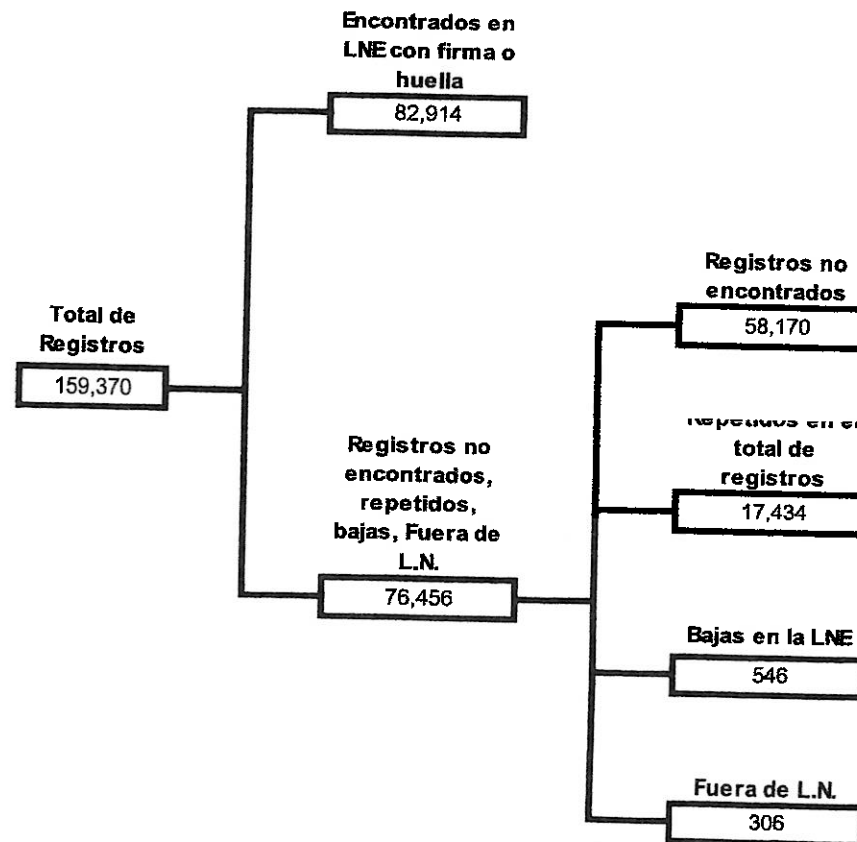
Encontrados en LNE con firma o huella
82,914

Total de Registros
159,370

Registros no encontrados, repetidos, bajas, Fuera de L.N.
76,456

Registros no encontrados
58,170

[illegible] total de registros
17,434

Bajas en la LNE
546

Fuera de L.N.
306